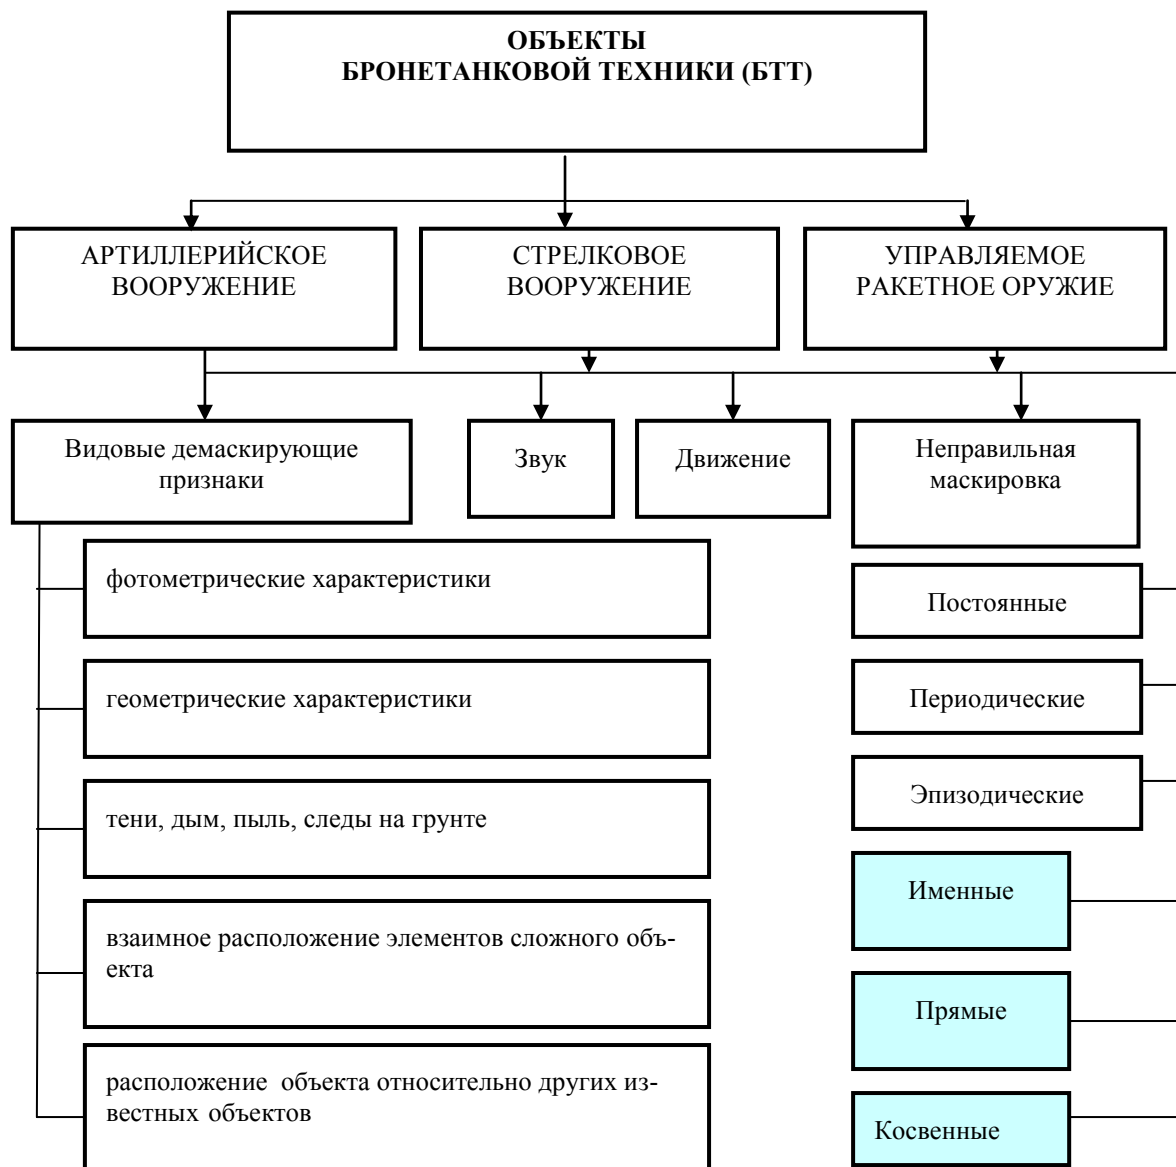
ОБЪЕКТЫ
БРОНЕТАНКОВОЙ ТЕХНИКИ (БТТ)

АРТИЛЛЕРИЙСКОЕ ВООРУЖЕНИЕ

СТРЕЛКОВОЕ ВООРУЖЕНИЕ

УПРАВЛЯЕМОЕ РАКЕТНОЕ ОРУЖИЕ

Видовые демаскирующие признаки

Звук

Движение

Неправильная маскировка

фотометрические характеристики

геометрические характеристики

тени, дым, пыль, следы на грунте

взаимное расположение элементов сложного объекта

расположение объекта относительно других известных объектов

Постоянные

Периодические

Эпизодические

Именные

Прямые

Косвенные